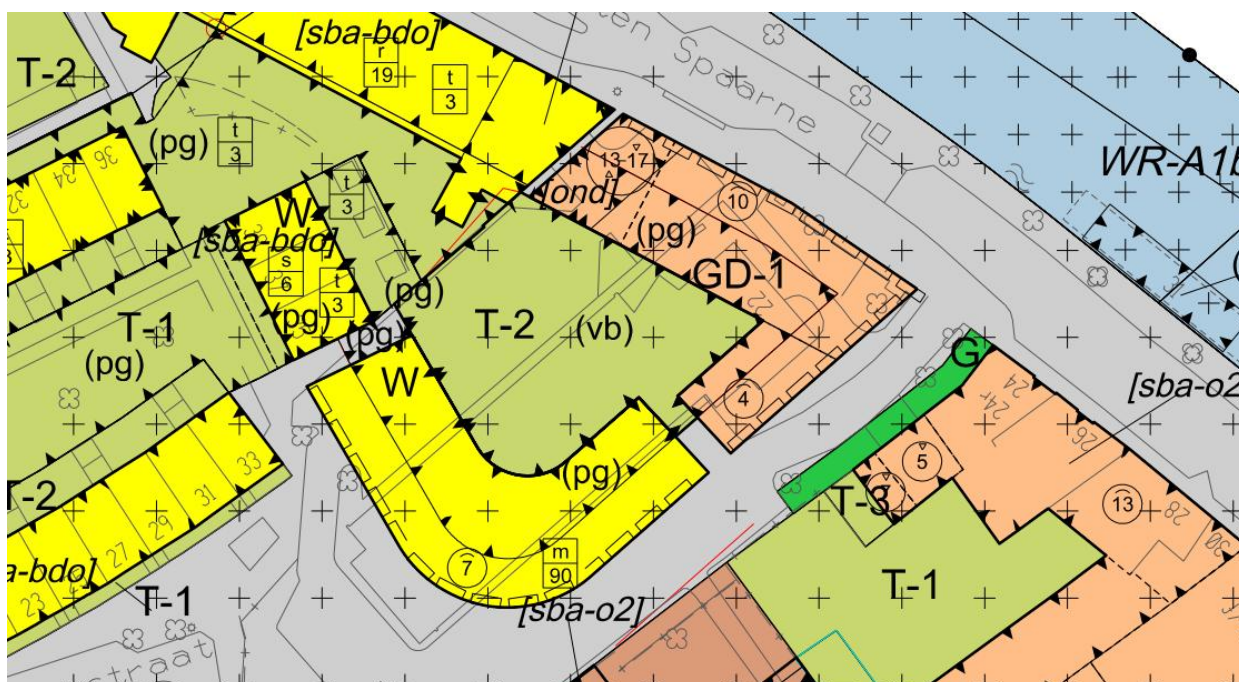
[sba-bdo]
r
19
t
3
T-2
Spaarne
(pg)
t
3
36
34
32
13-17
[ond]
10
WR-A1
t
3
W
[sba-bdo]
s
6
t
3
(pg)
GD-1
(pg)
(pg)
T-2
(vb)
T-1
(pg)
(pg)
W
G
[sba-o2
4
24
26
33
31
(pg)
5
T-2
29
27
T-3
13
28
a-bdo]
23
7
m
90
T-1
[sba-o2]
T-1
straat